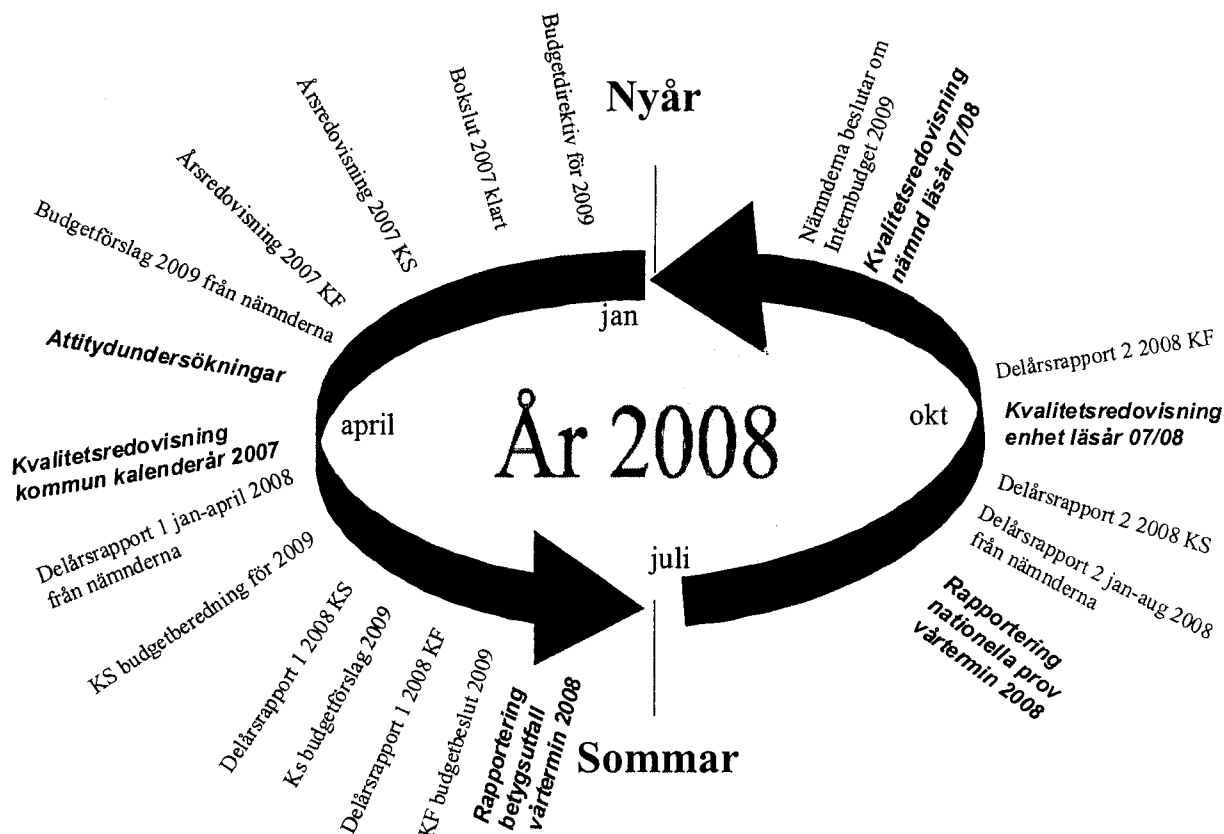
Nyår

jan

april

År 2008

okt

juli

Sommar

Budgetdirektiv för 2009

Bokslut 2007 klart

Årsredovisning 2007 KS

Årsredovisning 2007 KF

Budgetförslag 2009 från nämnderna

Attitydundersökningar

Kvalitetsredovisning kommun kalenderår 2007

Delårsrapport 1 jan-april 2008 från nämnderna

KS budgetberedning för 2009

Delårsrapport 1 2008 KS

Ks budgetförslag 2009

Delårsrapport 1 2008 KF

KF budgetbeslut 2009

Rapportering betygsutfall vårtermin 2008

Nämnderna beslutar om Internbudget 2009

Kvalitetsredovisning nämnd läsår 07/08

Delårsrapport 2 2008 KF

Kvalitetsredovisning enhet läsår 07/08

Delårsrapport 2 2008 KS

Delårsrapport 2 jan-aug 2008 från nämnderna

Rapportering nationella prov vårtermin 2008